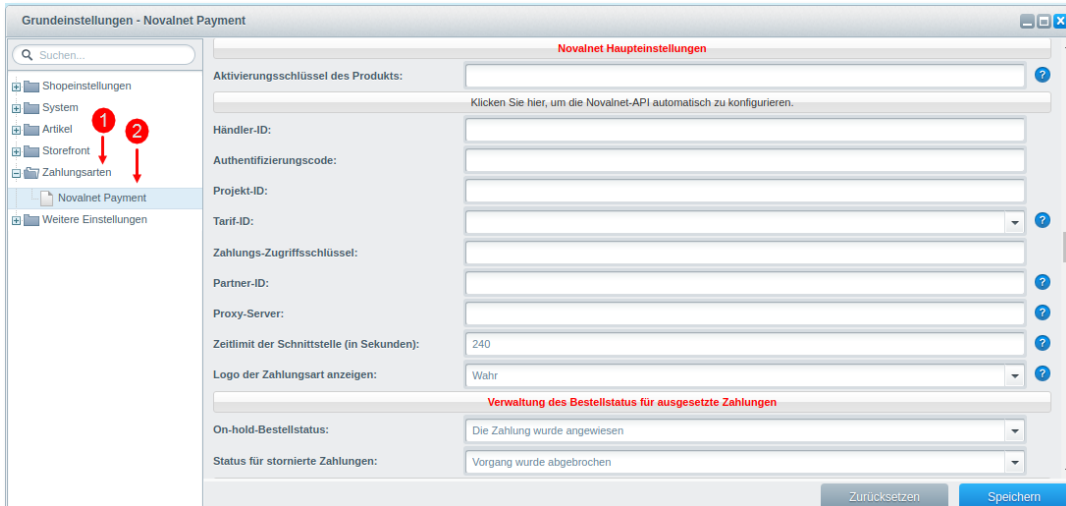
Grundeinstellungen - Novalnet Payment

Suchen...

Shopeinstellungen
System
Artikel
Storefront
Zahlungsarten
Novalnet Payment
Weitere Einstellungen

1
2

Novalnet Haupteinstellungen

Aktivierungsschlüssel des Produkts:

Klicken Sie hier, um die Novalnet-API automatisch zu konfigurieren.

Händler-ID:

Authentifizierungscode:

Projekt-ID:

Tarif-ID:

Zahlungs-Zugriffsschlüssel:

Partner-ID:

Proxy-Server:

Zeitlimit der Schnittstelle (in Sekunden): 240

Logo der Zahlungsart anzeigen: Wahr

Verwaltung des Bestellstatus für ausgesetzte Zahlungen

On-hold-Bestellstatus: Die Zahlung wurde angewiesen

Status für stornierte Zahlungen: Vorgang wurde abgebrochen

Zurücksetzen
Speichern